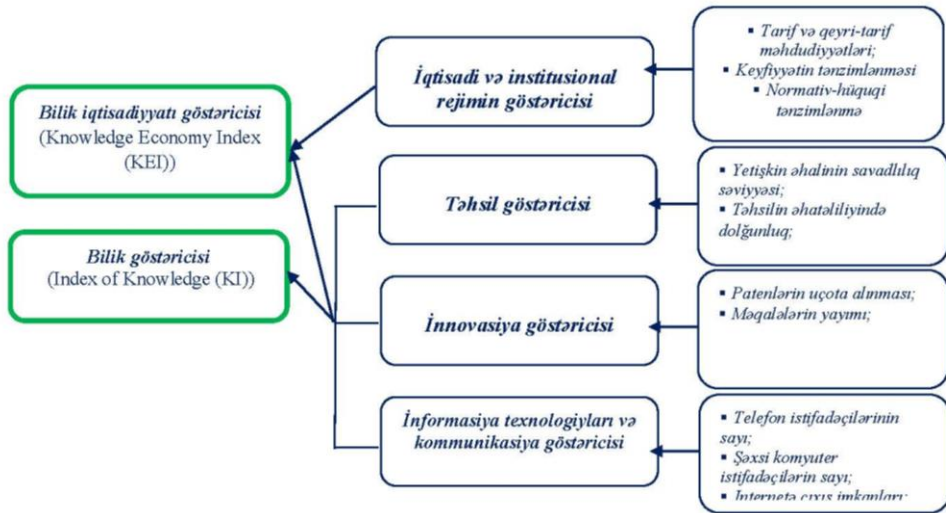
Bilik iqtisadiyyatı göstəricisi (Knowledge Economy Index (KEI))

Bilik göstəricisi (Index of Knowledge (KI))

İqtisadi və institusional rejimin göstəricisi

▪ Tarif və qeyri-tarif məhdudiyyətləri;
▪ Keyfiyyətin tənzimlənməsi
▪ Normativ-hüquqi tənzimlənmə

Təhsil göstəricisi

▪ Yetişkin əhalinin savadlılıq səviyyəsi;
▪ Təhsilin əhatəliliyində dolğunluq;

İnnovasiya göstəricisi

▪ Patenlərin uçota alınması;
▪ Məqalələrin yayımı;

İnformasiya texnologiyları və kommunikasiya göstəricisi

▪ Telefon istifadəçilərinin sayı;
▪ Şəxsi komyuter istifadəçilərin sayı;
▪ İnternetə çıxış imkanları;